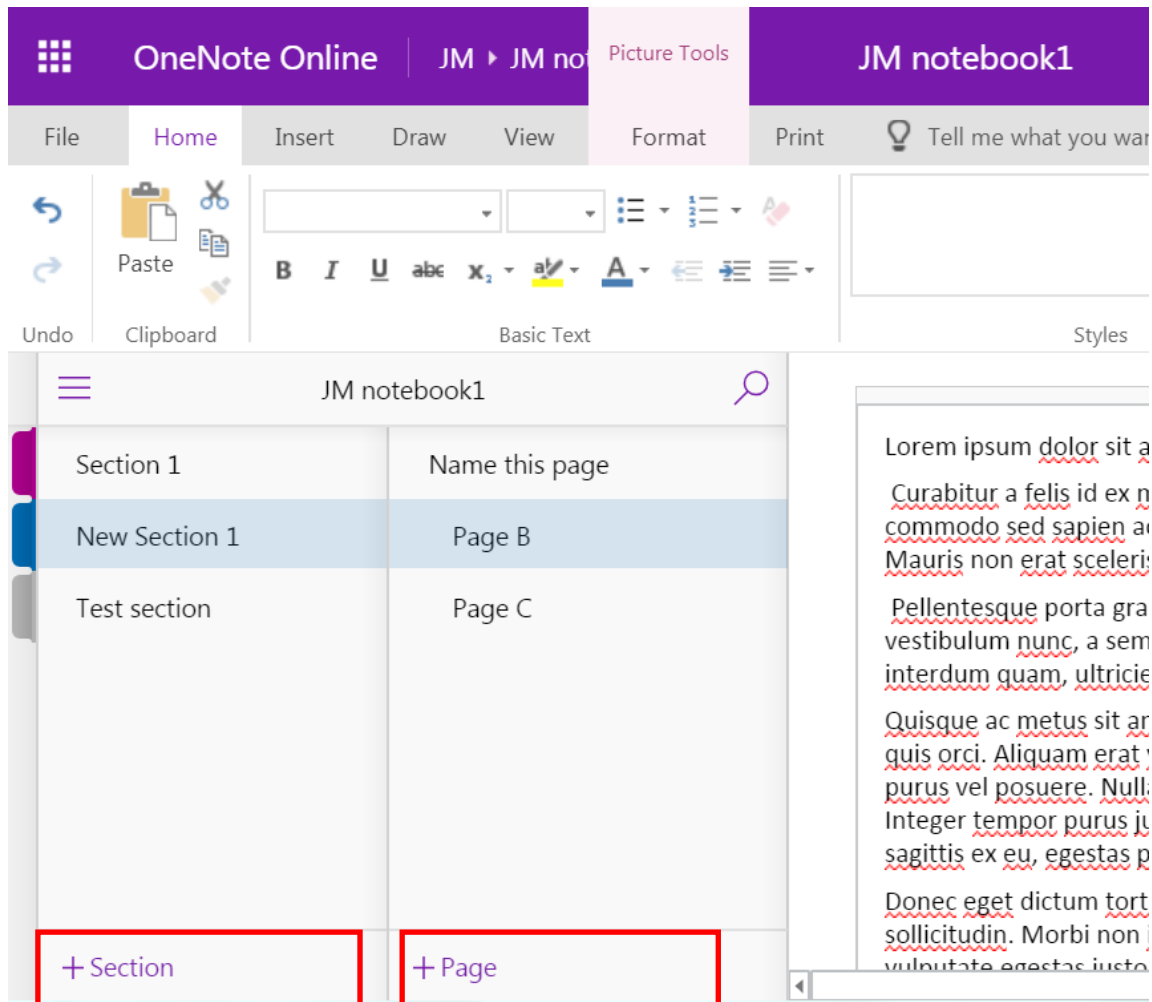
OneNote Online | JM ▸ JM no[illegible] Picture Tools JM notebook1

File Home Insert Draw View Format Print Tell me what you wa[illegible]

Paste

B I U abc $x_2$

Undo Clipboard Basic Text Styles

JM notebook1

Section 1
New Section 1
Test section

Name this page
Page B
Page C

Lorem ipsum dolor sit a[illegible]

Curabitur a felis id ex m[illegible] commodo sed sapien a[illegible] Mauris non erat sceleris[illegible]

Pellentesque porta gra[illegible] vestibulum nunc, a sem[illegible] interdum quam, ultricie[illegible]

Quisque ac metus sit a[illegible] quis orci. Aliquam erat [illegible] purus vel posuere. Null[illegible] Integer tempor purus ju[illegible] sagittis ex eu, egestas p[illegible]

Donec eget dictum tort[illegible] sollicitudin. Morbi non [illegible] vulputate egestas justo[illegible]

+ Section

+ Page